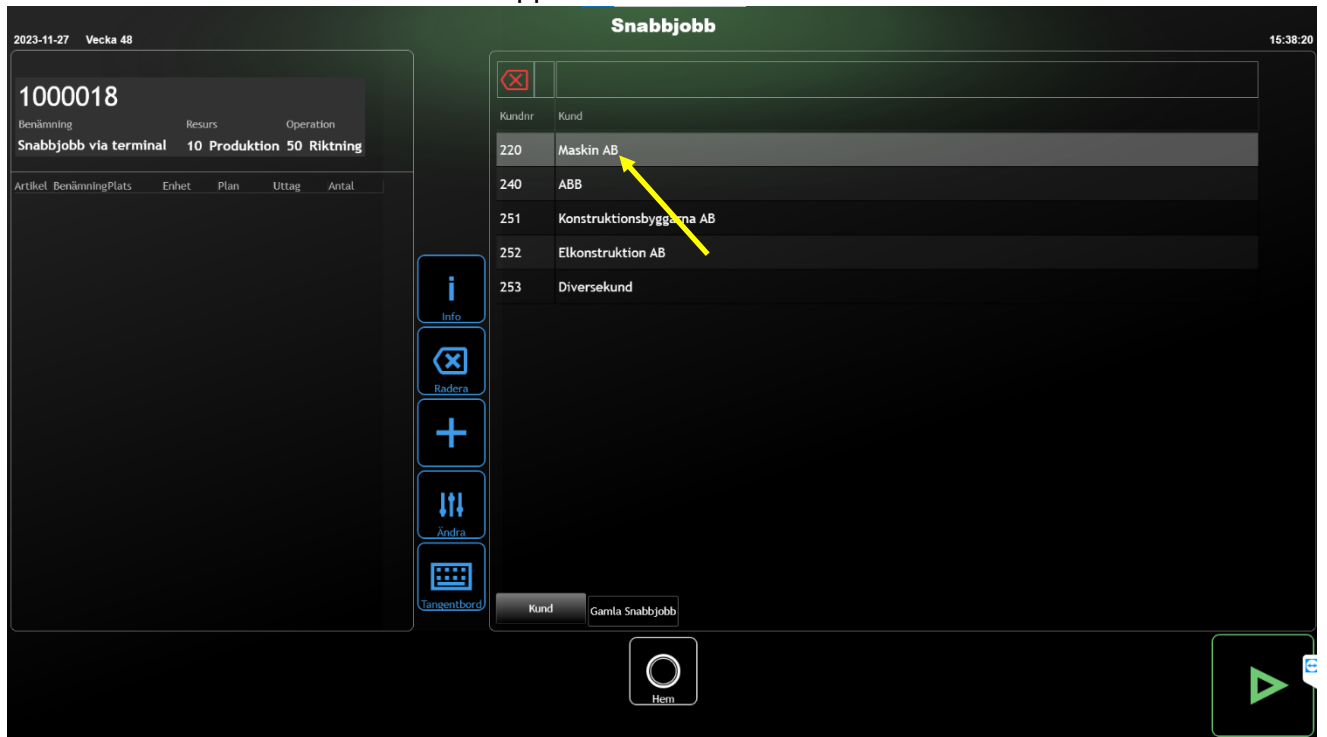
Snabbjobb

2023-11-27 Vecka 48

15:38:20

1000018

Benämning Snabbjobb via terminal

Resurs 10 Produktion

Operation 50 Riktning

| Artikel | Benämning | Plats | Enhet | Plan | Uttag | Antal |
|---|---|---|---|---|---|---|

| Kundnr | Kund |
|---|---|
| 220 | Maskin AB |
| 240 | ABB |
| 251 | Konstruktionsbygg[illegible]na AB |
| 252 | Elkonstruktion AB |
| 253 | Diversekund |

Info

Radera

Ändra

Tangentbord

Kund

Gamla Snabbjobb

Hem